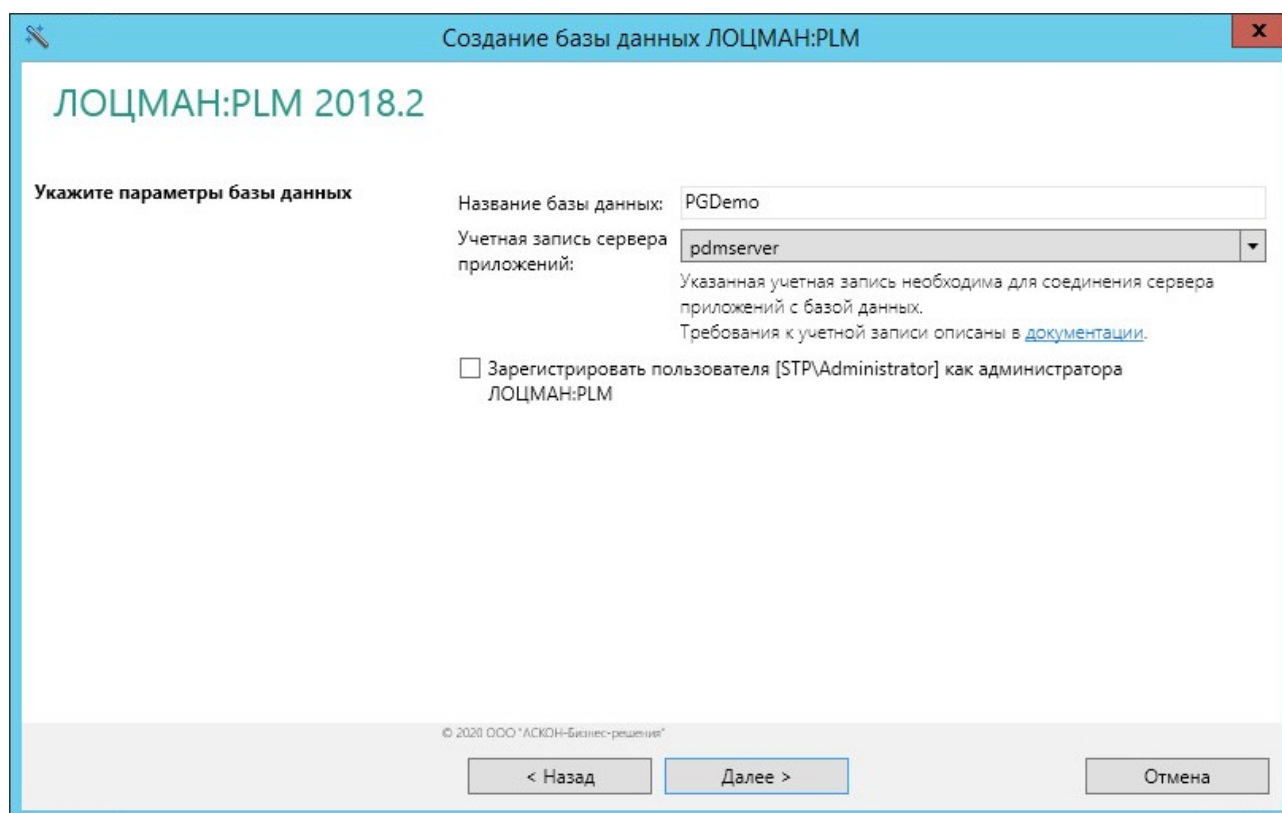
Создание базы данных ЛОЦМАН:PLM

x

ЛОЦМАН:PLM 2018.2

Укажите параметры базы данных

Название базы данных: PGDemo

Учетная запись сервера приложений: pdmserver

Указанная учетная запись необходима для соединения сервера приложений с базой данных.
Требования к учетной записи описаны в документации.

Зарегистрировать пользователя [STP\Administrator] как администратора ЛОЦМАН:PLM

© 2020 ООО "АСКОН-Бизнес-решения"

< Назад

Далее >

Отмена